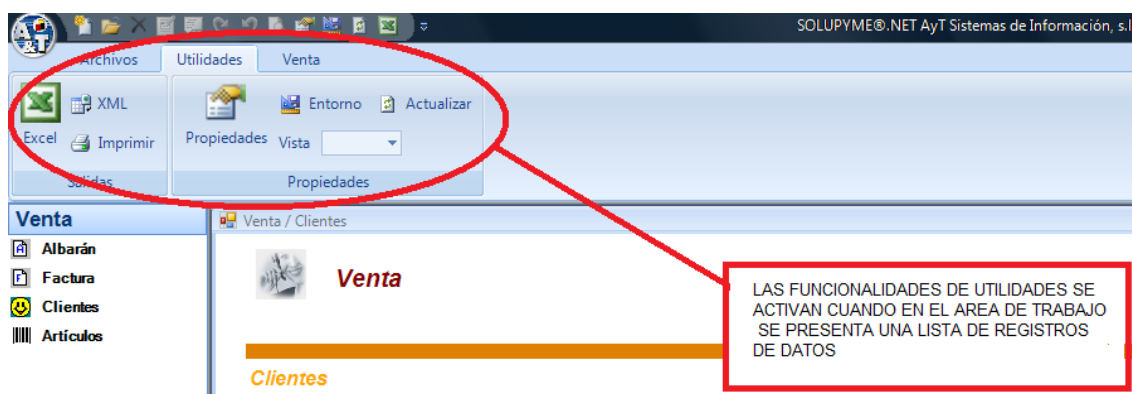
AyT

SOLUPYME®.NET AyT Sistemas de Información, s.l

Archivos Utilidades Venta

XML
Excel Imprimir
Salidas

Entorno Actualizar
Propiedades Vista
Propiedades

Venta
Albarán
Factura
Clientes
Artículos

Venta / Clientes

Venta

Clientes

LAS FUNCIONALIDADES DE UTILIDADES SE ACTIVAN CUANDO EN EL AREA DE TRABAJO SE PRESENTA UNA LISTA DE REGISTROS DE DATOS